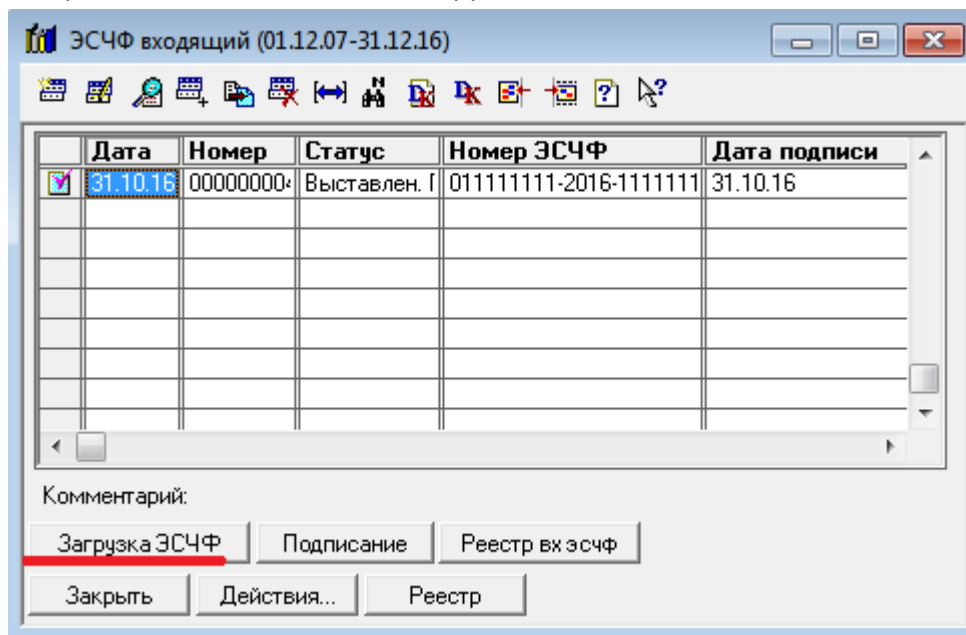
ЭСЧФ входящий (01.12.07-31.12.16)

| Дата | Номер | Статус | Номер ЭСЧФ | Дата подписи |
|---|---|---|---|---|
| 31.10.16 | 00000000 | Выставлен. | 011111111-2016-1111111 | 31.10.16 |

Комментарий:

Загрузка ЭСЧФ
Подписание
Реестр вх эсчф
Закрыть
Действия...
Реестр